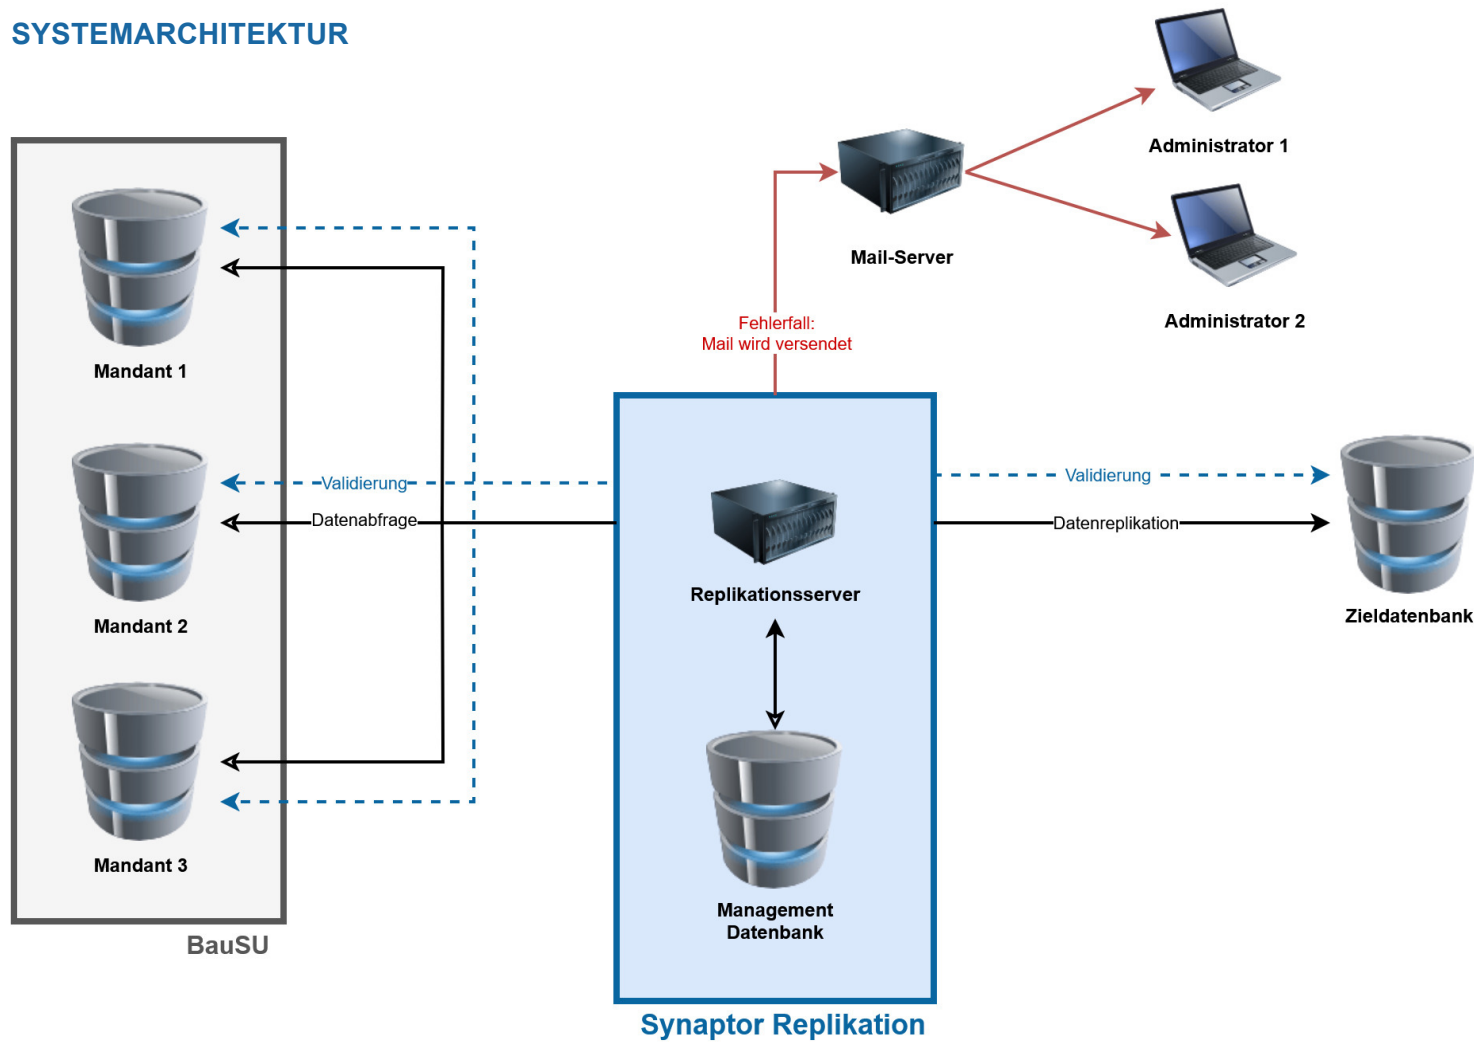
SYSTEMARCHITEKTUR

Administrator 1

Mail-Server

Administrator 2

Fehlerfall:
Mail wird versendet

Mandant 1

Validierung

Datenabfrage

Mandant 2

Mandant 3

BauSU

Replikationsserver

Management
Datenbank

Synaptor Replikation

Validierung

Datenreplikation

Zieldatenbank